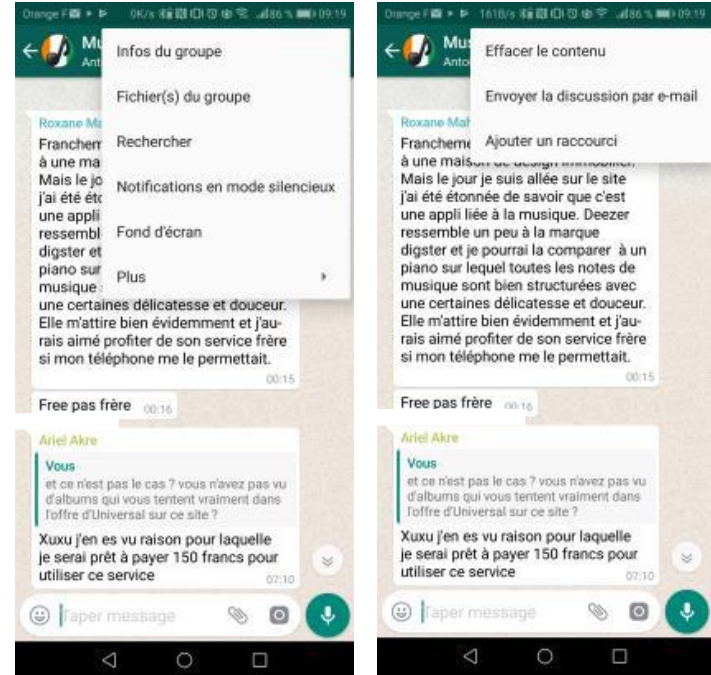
Orange F 0K/s 86 % 09:19

Mu
Ant

Infos du groupe

Fichier(s) du groupe

Rechercher

Notifications en mode silencieux

Fond d'écran

Plus

Roxane Ma
Franchem
à une ma
Mais le jour
j'ai été éto
une appli
ressembl
digster et
piano sur
musique
une certaines délicatesse et douceur. Elle m'attire bien évidemment et j'aurais aimé profiter de son service frère si mon téléphone me le permettait.
00:15

Free pas frère 00:16

Ariel Akre
Vous
et ce n'est pas le cas ? vous n'avez pas vu d'albums qui vous tentent vraiment dans l'offre d'Universal sur ce site ?
Xuxu j'en es vu raison pour laquelle je serai prêt à payer 150 francs pour utiliser ce service
07:10

Taper message

Orange F 161B/s 86 % 09:19

Mu
Ant

Effacer le contenu

Envoyer la discussion par e-mail

Ajouter un raccourci

Roxane Mal
Francheme
à une maison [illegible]
Mais le jour je suis allée sur le site j'ai été étonnée de savoir que c'est une appli liée à la musique. Deezer ressemble un peu à la marque digster et je pourrai la comparer à un piano sur lequel toutes les notes de musique sont bien structurées avec une certaines délicatesse et douceur. Elle m'attire bien évidemment et j'aurais aimé profiter de son service frère si mon téléphone me le permettait.
00:15

Free pas frère 00:16

Ariel Akre
Vous
et ce n'est pas le cas ? vous n'avez pas vu d'albums qui vous tentent vraiment dans l'offre d'Universal sur ce site ?
Xuxu j'en es vu raison pour laquelle je serai prêt à payer 150 francs pour utiliser ce service
07:10

Taper message